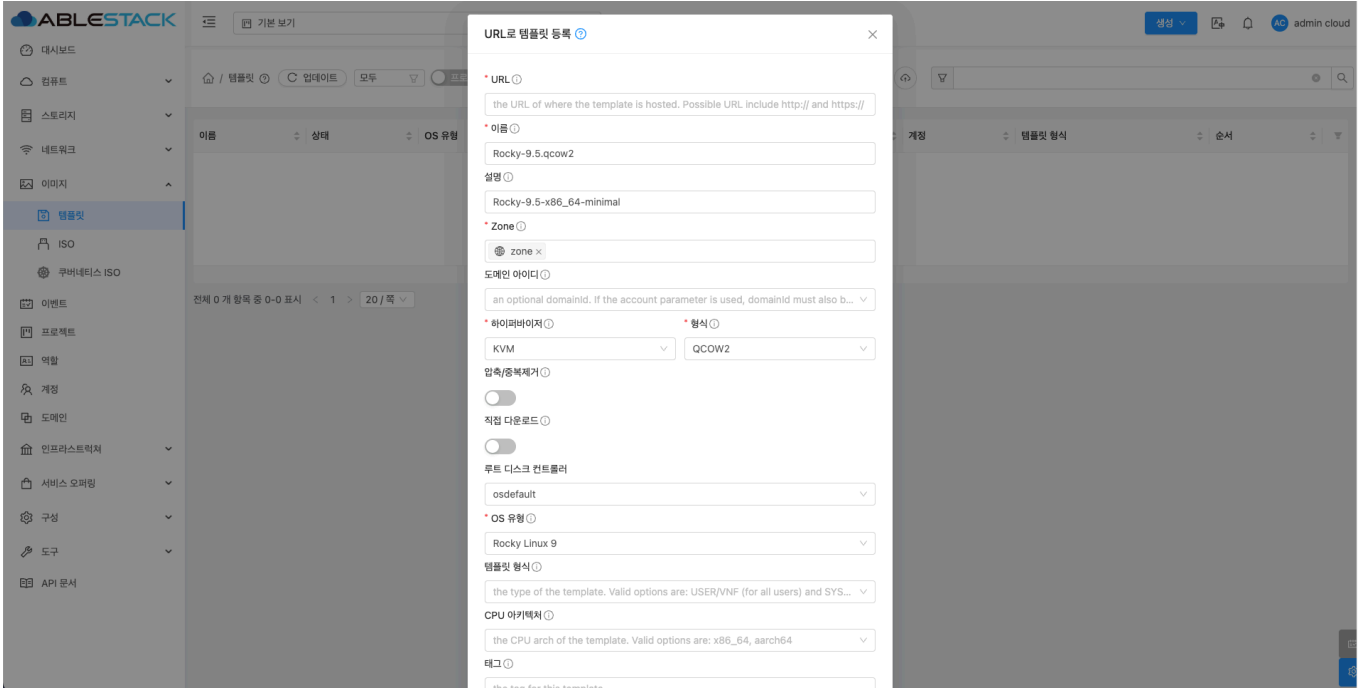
ABLESTACK

기본 보기

생성

admin cloud

대시보드
컴퓨트
스토리지
네트워크
이미지
템플릿
ISO
쿠버네티스 ISO
이벤트
프로젝트
역할
계정
도메인
인프라스트럭처
서비스 오퍼링
구성
도구
API 문서

/ 템플릿 업데이트 모두

| 이름 | 상태 | OS 유형 | 계정 | 템플릿 형식 | 순서 |
|---|---|---|---|---|---|

전체 0 개 항목 중 0-0 표시 < 1 > 20 / 쪽

URL로 템플릿 등록

* URL
the URL of where the template is hosted. Possible URL include http:// and https://

* 이름
Rocky-9.5.qcow2

설명
Rocky-9.5-x86_64-minimal

* Zone
zone ×

도메인 아이디
an optional domainId. If the account parameter is used, domainId must also b...

* 하이퍼바이저
KVM

* 형식
QCOW2

압축/중복제거

직접 다운로드

루트 디스크 컨트롤러
osdefault

* OS 유형
Rocky Linux 9

템플릿 형식
the type of the template. Valid options are: USER/VNF (for all users) and SYS...

CPU 아키텍처
the CPU arch of the template. Valid options are: x86_64, aarch64

태그
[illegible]